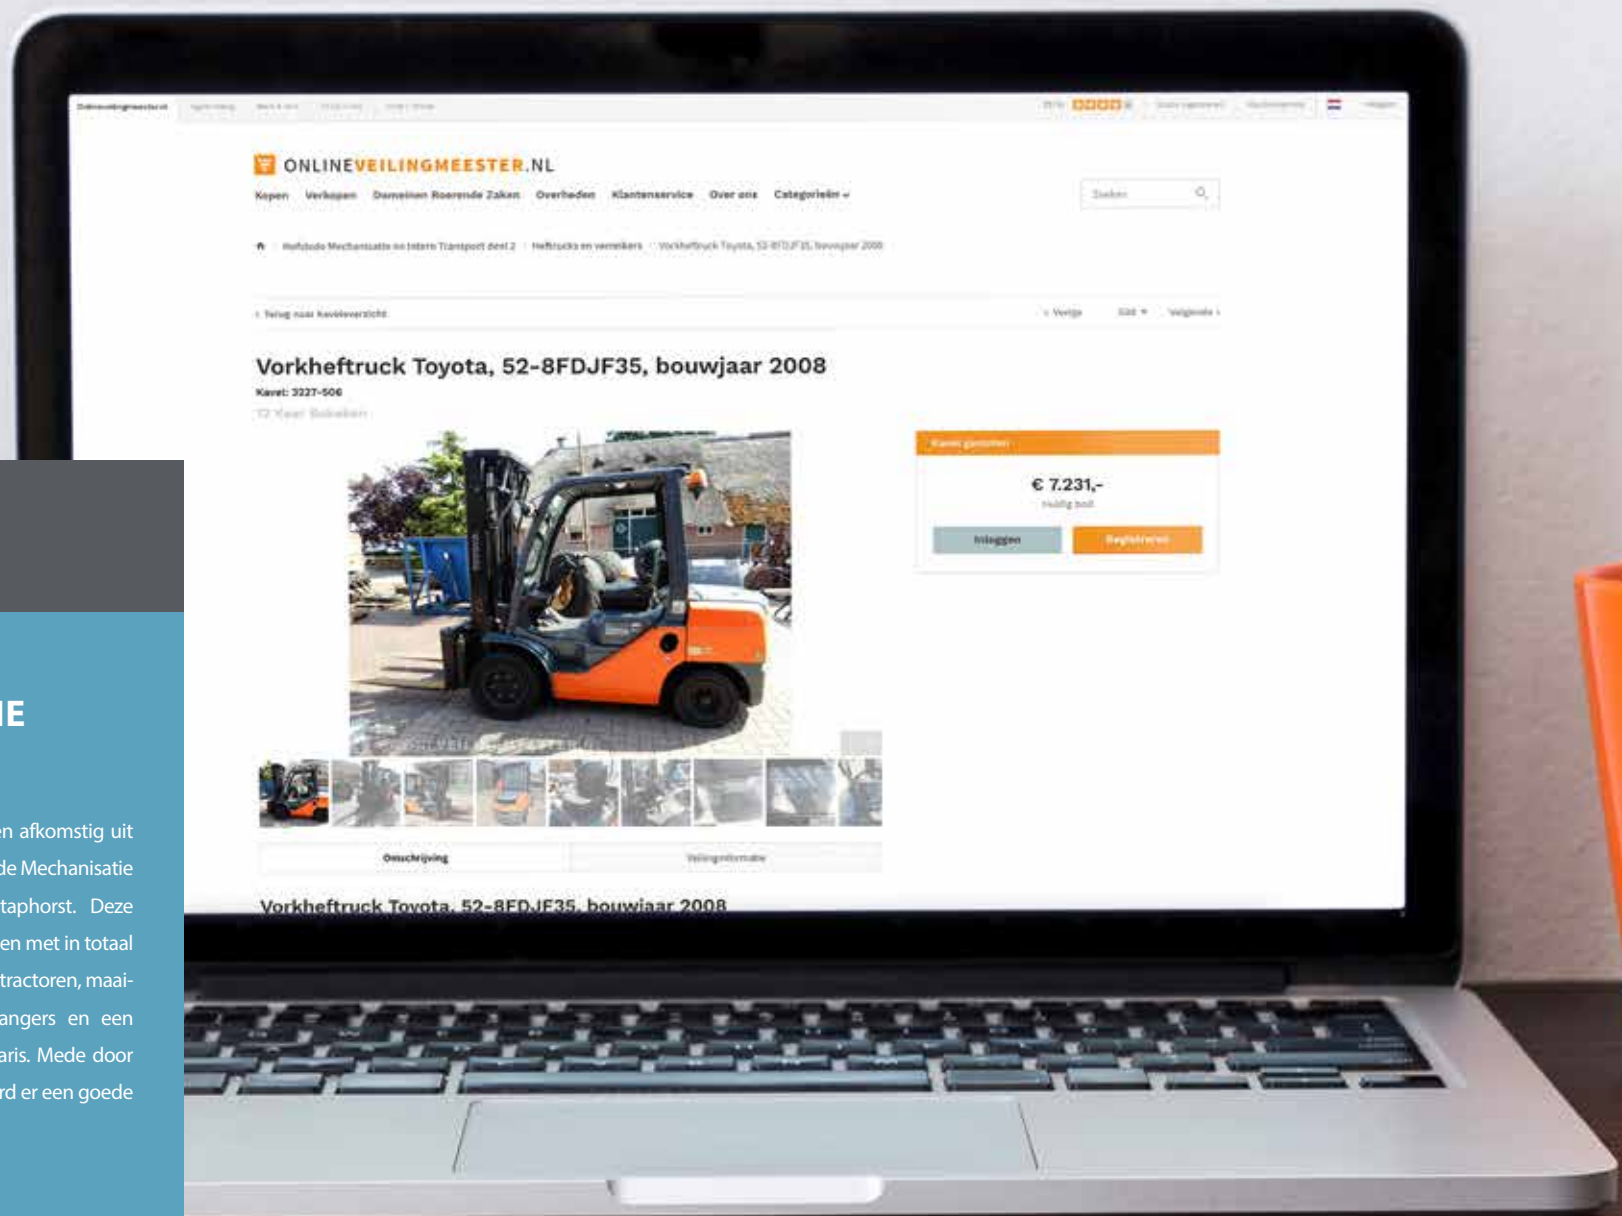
ONLINEVEILINGMEESTER.NL

Kopen Verkopen Domeinen Roerende Zaken Overheden Klantenservice Over ons Categorieën

Zoeken

Vorkheftruck Toyota, 52-8FDJF35, bouwjaar 2008
Kavel: 3227-506

€ 7.231,-

Inloggen Registreren

Omschrijving

Vorkheftruck Toyota, 52-8FDJF35, bouwjaar 2008

IE

en afkomstig uit de Mechanisatie taphorst. Deze en met in totaal tractoren, maaiangers en een aris. Mede door rd er een goede